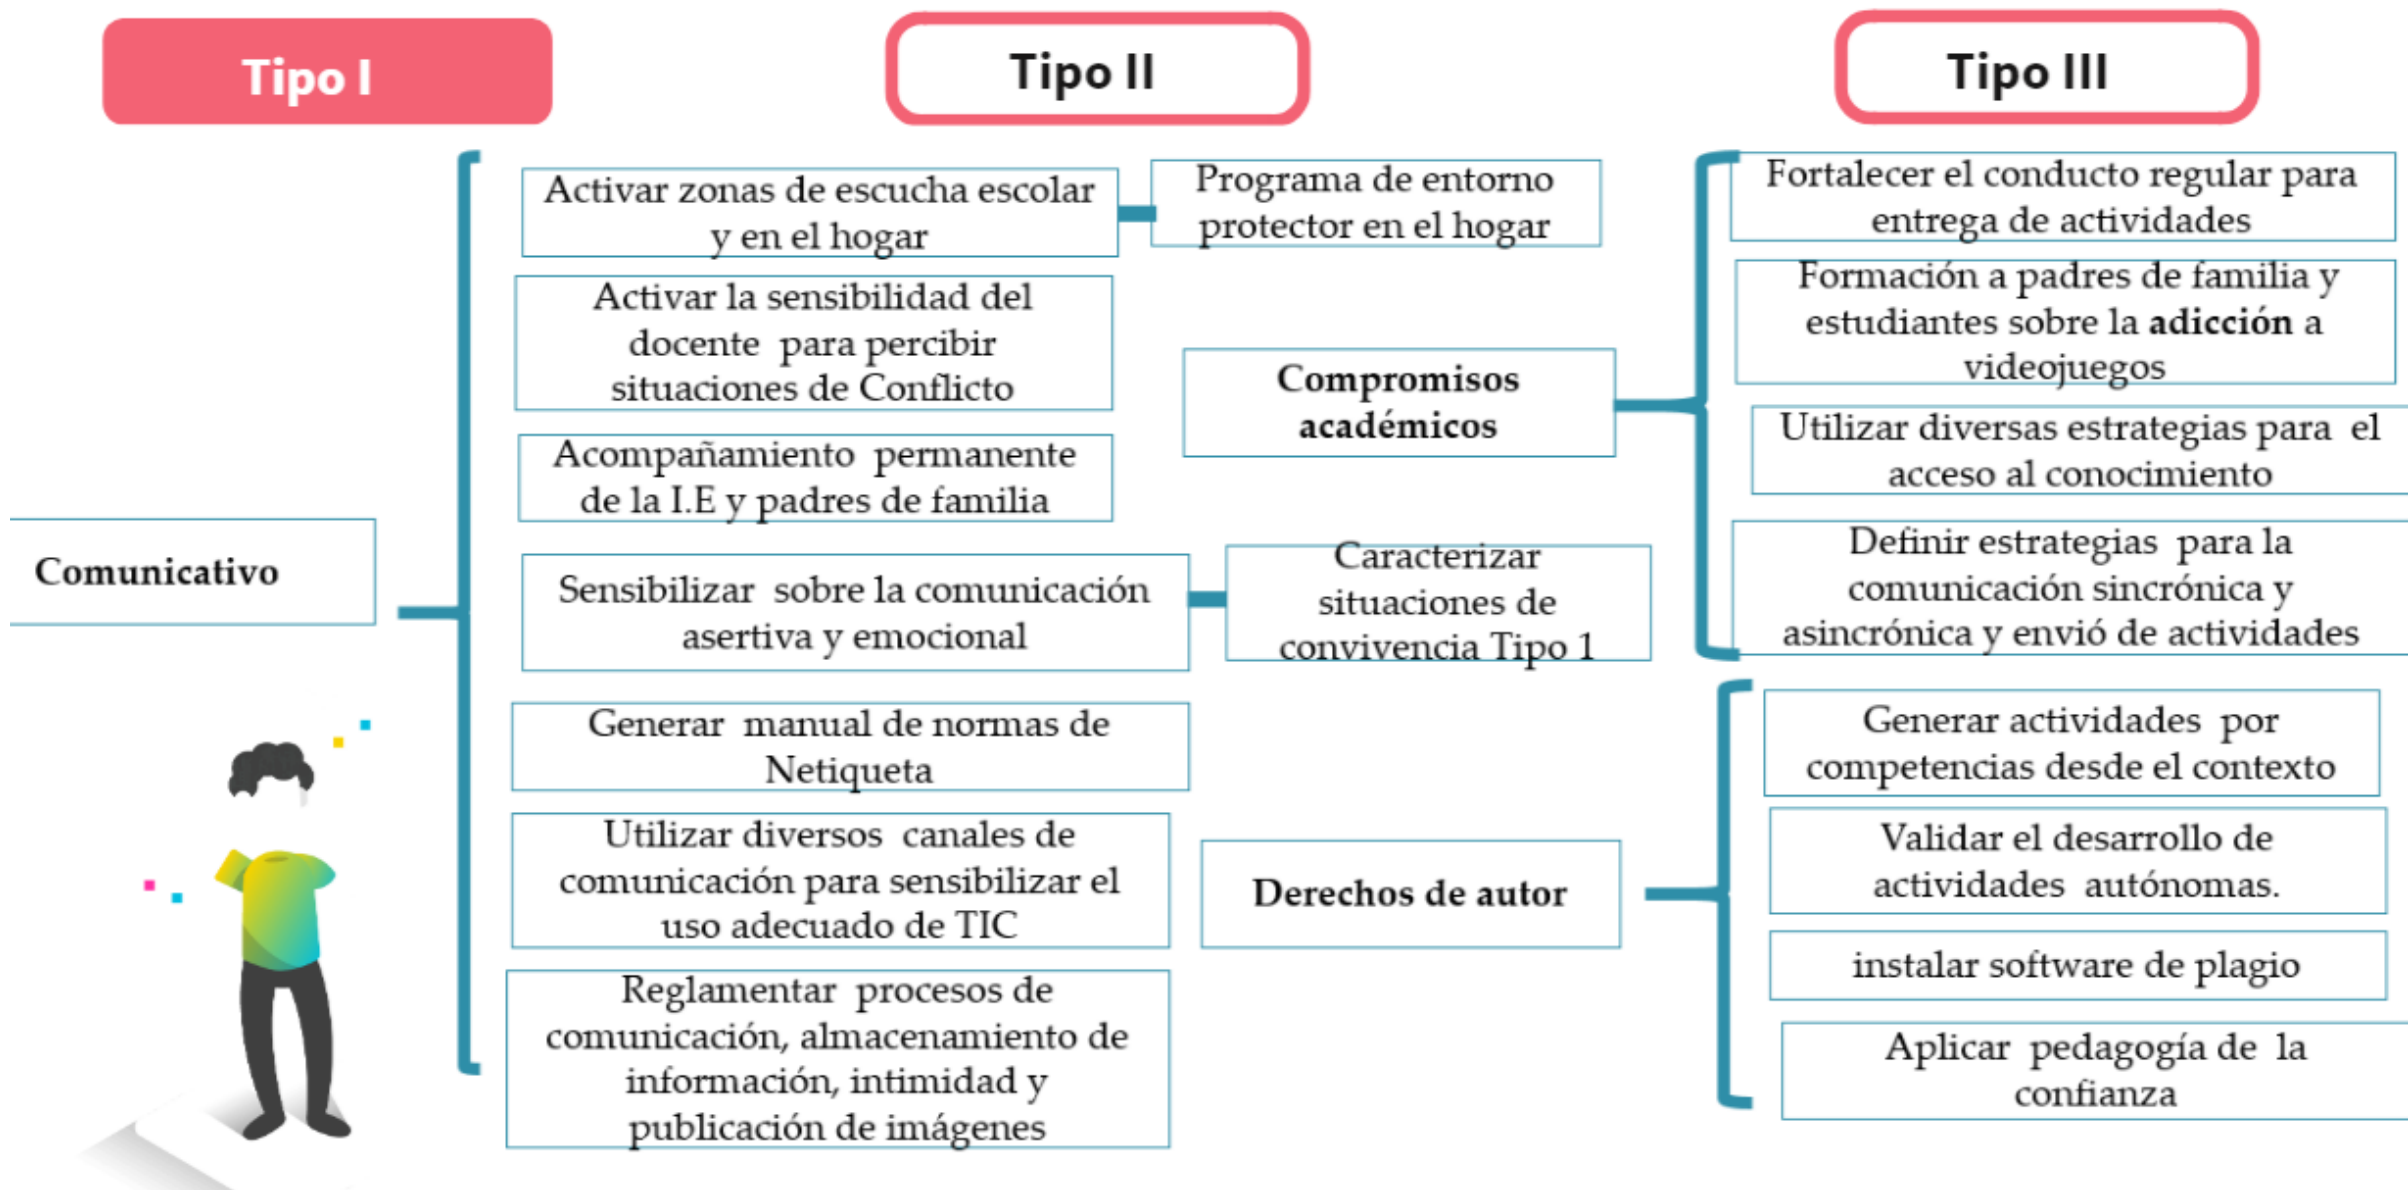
Tipo I

Tipo II

Tipo III

Comunicativo

Activar zonas de escucha escolar y en el hogar

Programa de entorno protector en el hogar

Activar la sensibilidad del docente para percibir situaciones de Conflicto

Acompañamiento permanente de la I.E y padres de familia

Sensibilizar sobre la comunicación asertiva y emocional

Caracterizar situaciones de convivencia Tipo 1

Generar manual de normas de Netiqueta

Utilizar diversos canales de comunicación para sensibilizar el uso adecuado de TIC

Reglamentar procesos de comunicación, almacenamiento de información, intimidad y publicación de imágenes

Compromisos académicos

Fortalecer el conducto regular para entrega de actividades

Formación a padres de familia y estudiantes sobre la **adicción** a videojuegos

Utilizar diversas estrategias para el acceso al conocimiento

Definir estrategias para la comunicación sincrónica y asincrónica y envió de actividades

Derechos de autor

Generar actividades por competencias desde el contexto

Validar el desarrollo de actividades autónomas.

instalar software de plagio

Aplicar pedagogía de la confianza